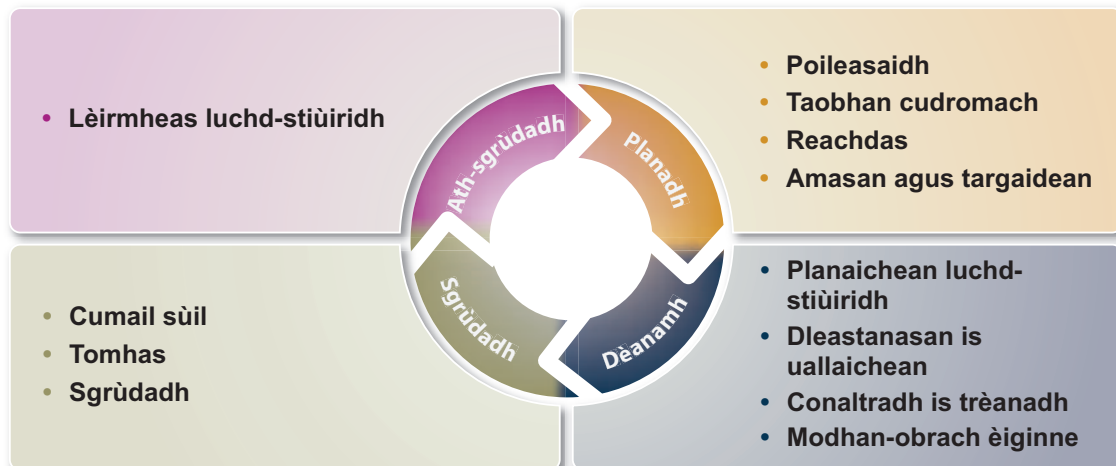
• Lèirmheas luchd-stiùiridh

Ath-sgrùdadh

Planadh

• Poileasaidh
• Taobhan cudromach
• Reachdas
• Amasan agus targaidean

• Cumail sùil
• Tomhas
• Sgrùdadh

Sgrùdadh

Dèanamh

• Planaichean luchd-stiùiridh
• Dleastanasan is uallaichean
• Conaltradh is trèanadh
• Modhan-obrach èiginne